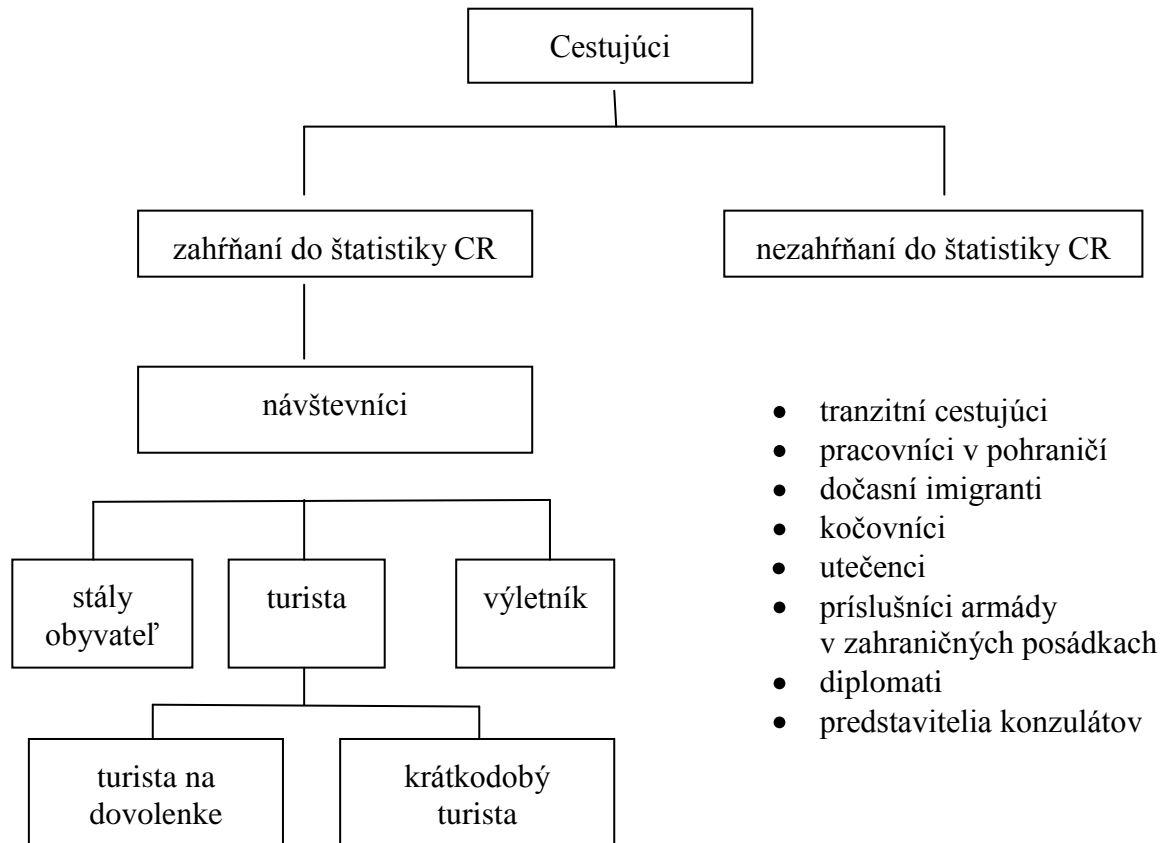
Cestujúci

zahŕňaní do štatistiky CR

nezahŕňaní do štatistiky CR

návštevníci

stály obyvateľ

turista

výletník

turista na dovolenke

krátkodobý turista

- tranzitní cestujúci
- pracovníci v pohraničí
- dočasní imigranti
- kočovníci
- utečenci
- príslušníci armády v zahraničných posádkach
- diplomati
- predstavitelia konzulátov